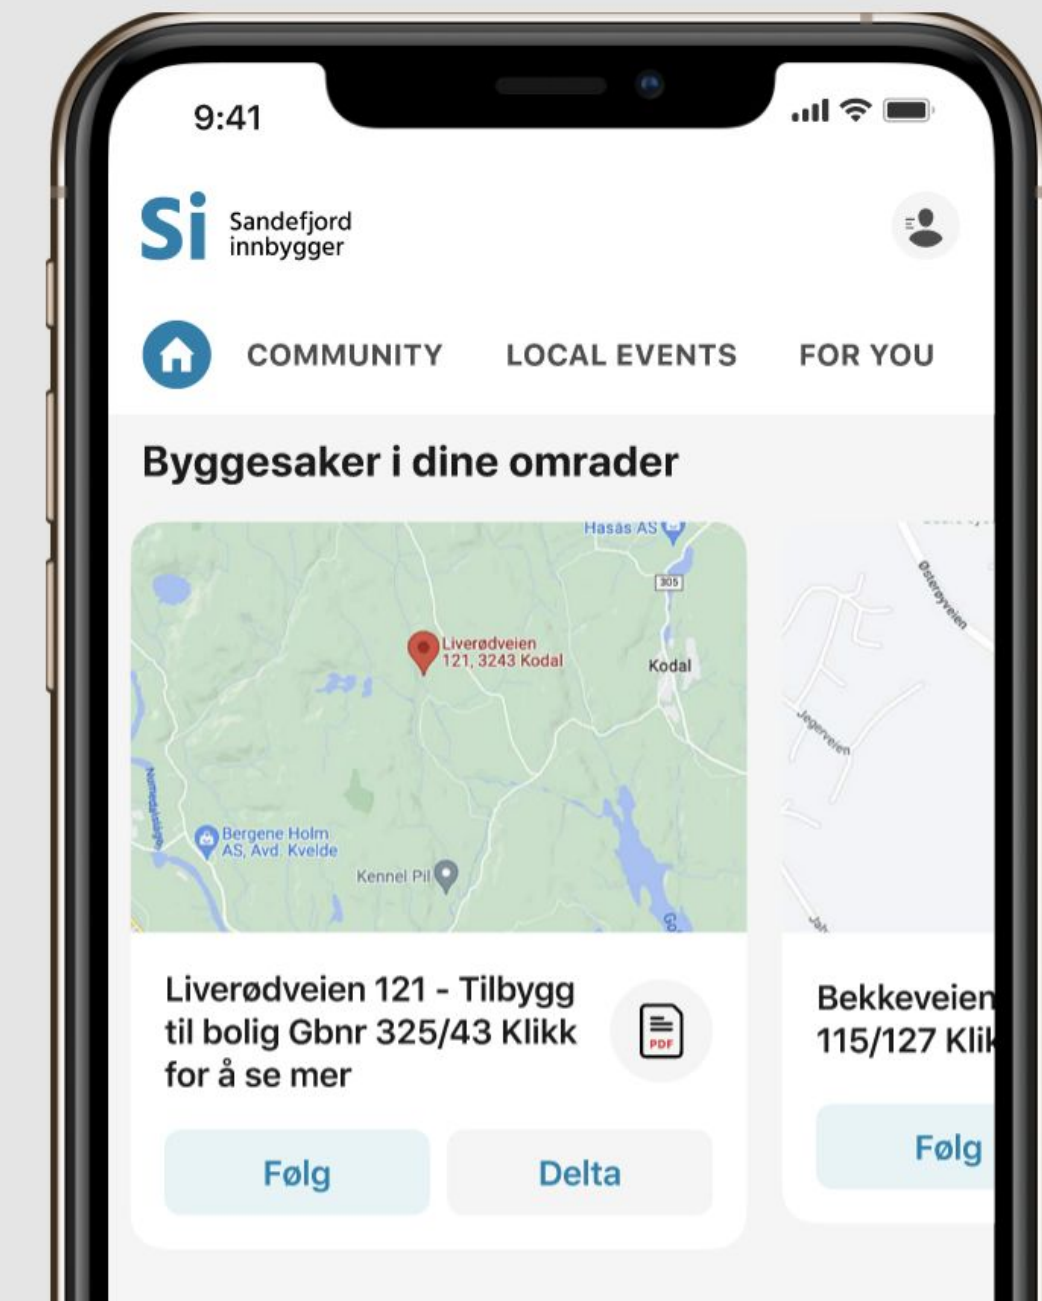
9:41

Si Sandefjord innbygger

COMMUNITY LOCAL EVENTS FOR YOU

Byggesaker i dine omrader

Hasås AS
305
Liverødveien 121, 3243 Kodal
Kodal
Bergene Holm AS, Avd. Kvelde
Kennel Pil
Østerøyveien
Jegerveien

Liverødveien 121 - Tilbygg til bolig Gbnr 325/43 Klikk for å se mer

PDF

Følg
Delta

Bekkeveien
115/127 Klik

Følg